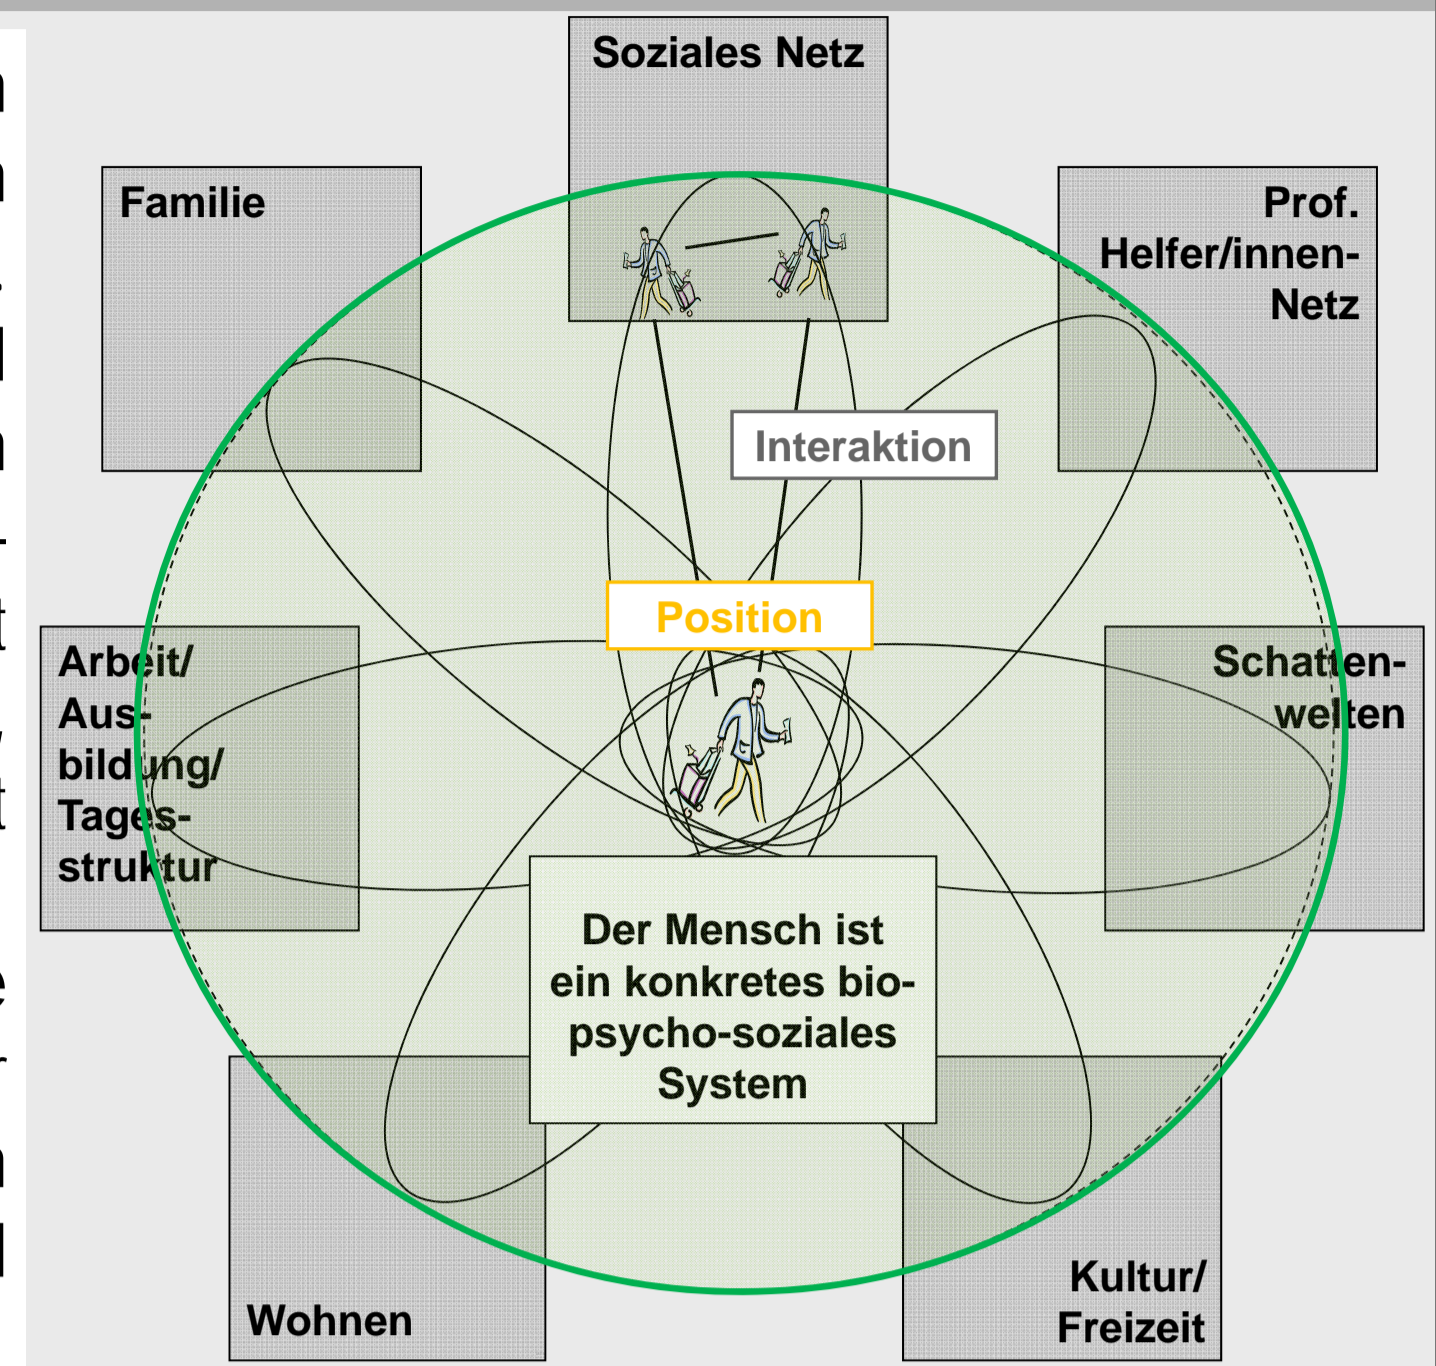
Soziales Netz

Familie

Prof. Helfer/innen-Netz

Interaktion

Position

Arbeit/ Ausbildung/ Tagesstruktur

Schattenwelten

Der Mensch ist ein konkretes bio-psycho-soziales System

Wohnen

Kultur/ Freizeit